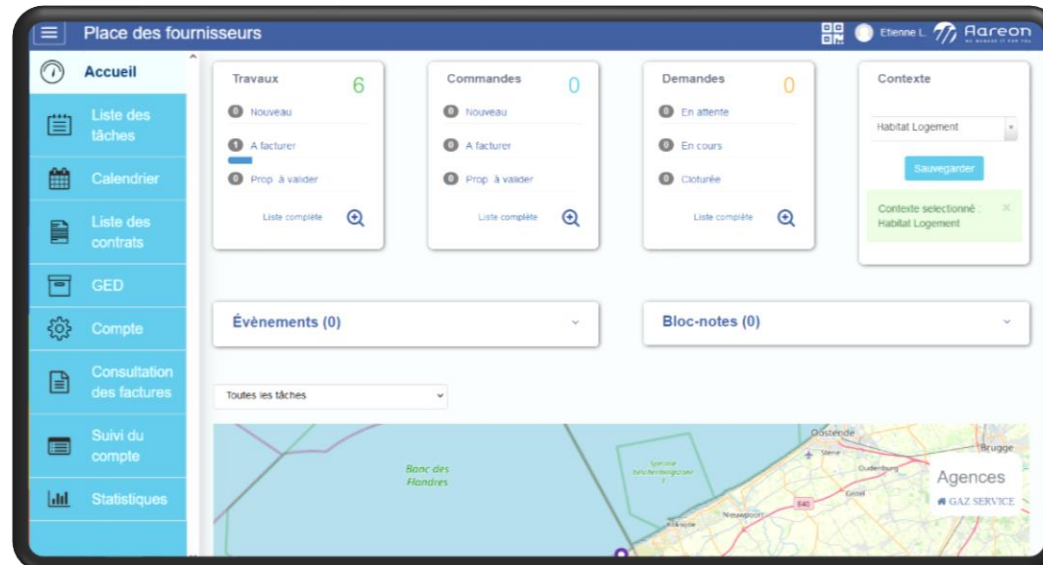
Place des fournisseurs

Etienne L. Aareon

Accueil

Liste des tâches

Calendrier

Liste des contrats

GED

Compte

Consultation des factures

Suivi du compte

Statistiques

Travaux 6
0 Nouveau
1 A facturer
0 Prop. à valider
Liste complète

Commandes 0
0 Nouveau
0 A facturer
0 Prop. à valider
Liste complète

Demandes 0
0 En attente
0 En cours
0 Cloturée
Liste complète

Contexte
Habitat Logement
Sauvegarder
Contexte selectionné : Habitat Logement ×

Évènements (0)

Bloc-notes (0)

Toutes les tâches

Banc des Flandres

Oostende
Brugge
Oudenburg
Gistel
Nieuwpoort
Koksijde
E40

Agences
GAZ SERVICE